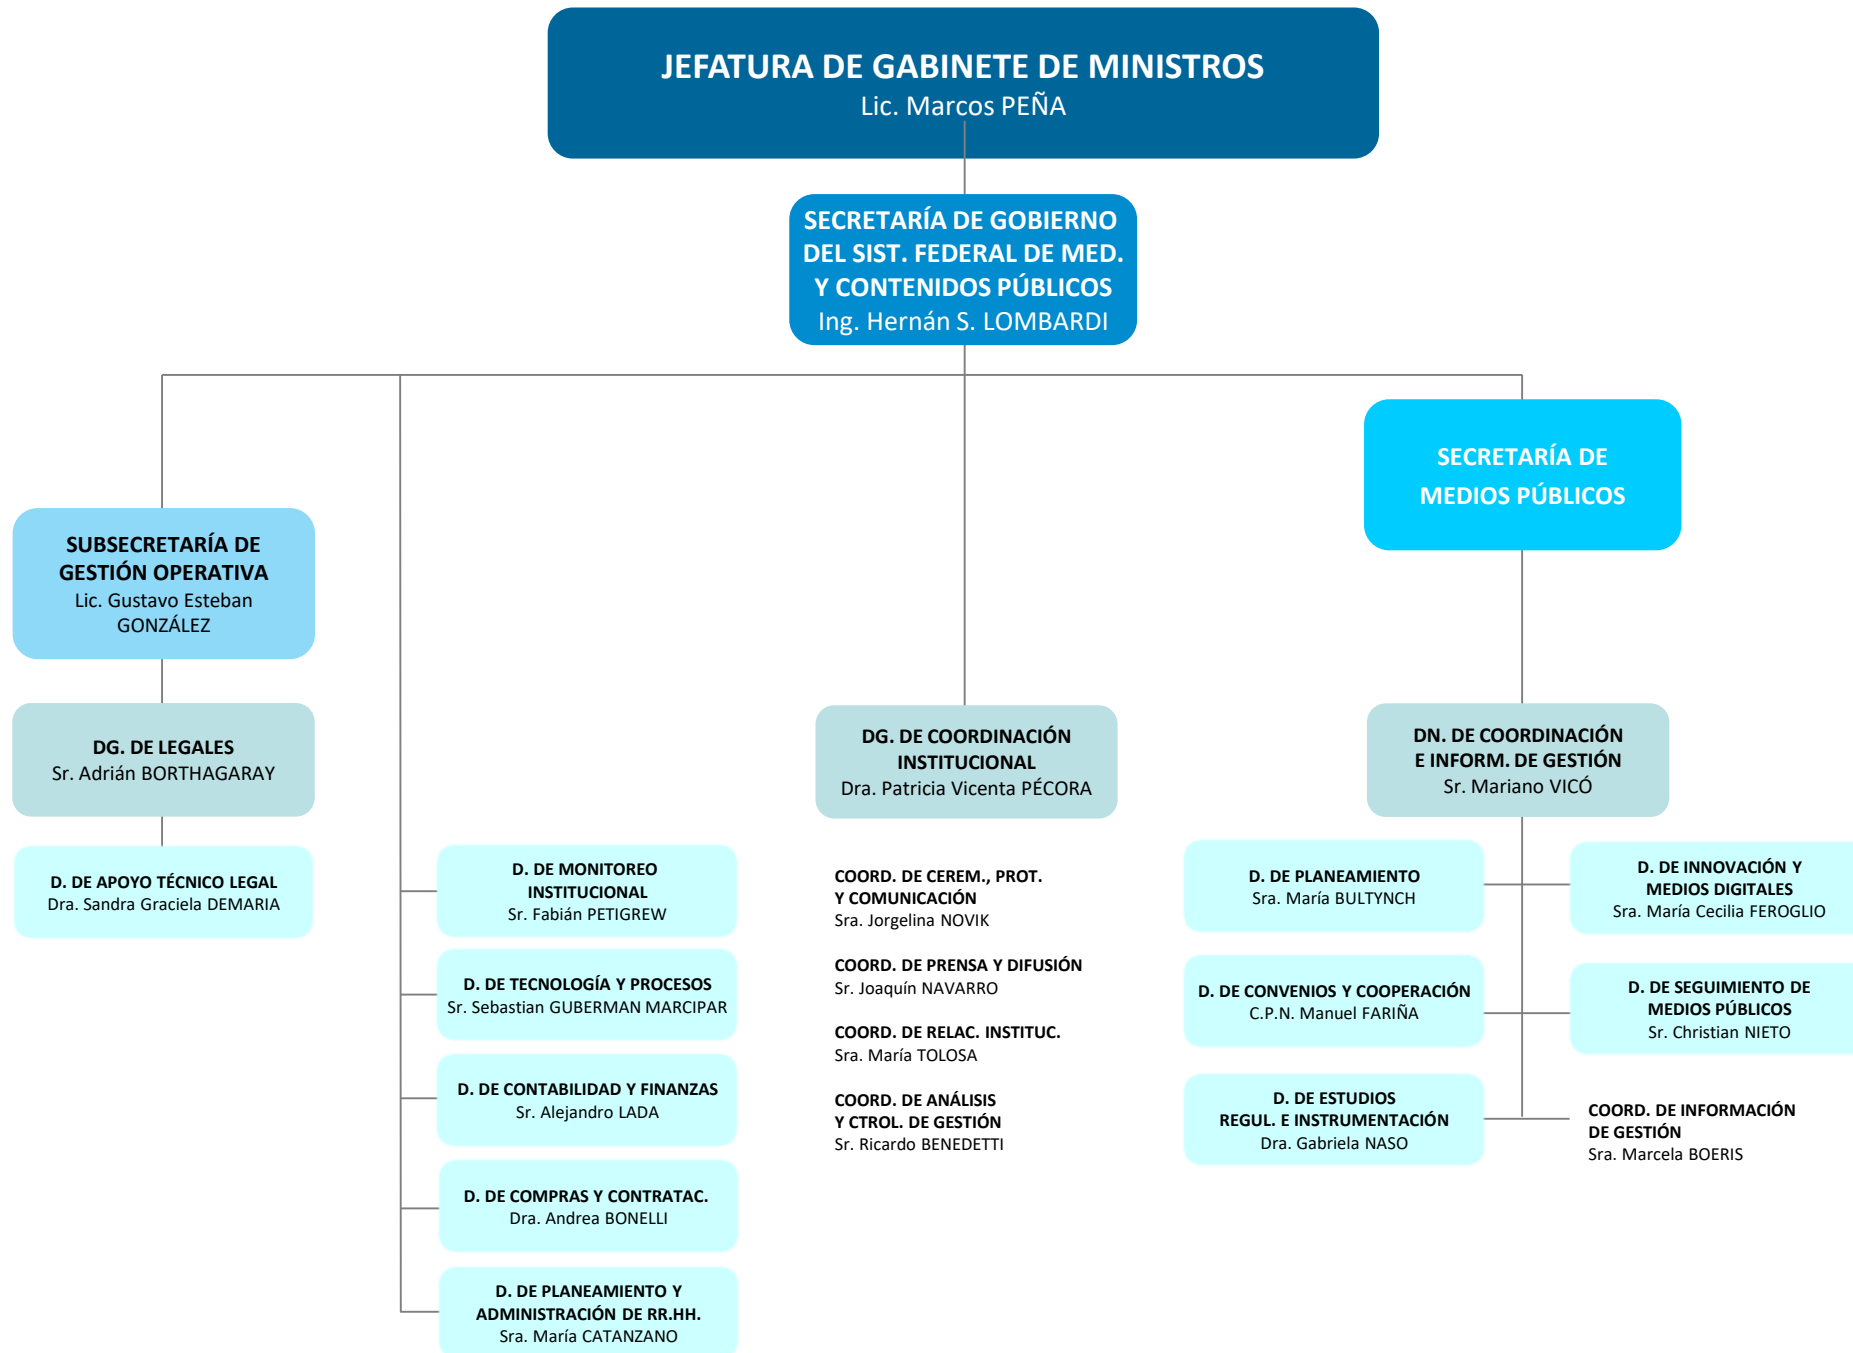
JEFATURA DE GABINETE DE MINISTROS
Lic. Marcos PEÑA

SECRETARÍA DE GOBIERNO DEL SIST. FEDERAL DE MED. Y CONTENIDOS PÚBLICOS
Ing. Hernán S. LOMBARDI

SECRETARÍA DE MEDIOS PÚBLICOS

SUBSECRETARÍA DE GESTIÓN OPERATIVA
Lic. Gustavo Esteban GONZÁLEZ

DG. DE LEGALES
Sr. Adrián BORTHAGARAY

D. DE APOYO TÉCNICO LEGAL
Dra. Sandra Graciela DEMARIA

D. DE MONITOREO INSTITUCIONAL
Sr. Fabián PETIGREW

D. DE TECNOLOGÍA Y PROCESOS
Sr. Sebastian GUBERMAN MARCIPAR

D. DE CONTABILIDAD Y FINANZAS
Sr. Alejandro LADA

D. DE COMPRAS Y CONTRATAC.
Dra. Andrea BONELLI

D. DE PLANEAMIENTO Y ADMINISTRACIÓN DE RR.HH.
Sra. María CATANZANO

DG. DE COORDINACIÓN INSTITUCIONAL
Dra. Patricia Vicenta PÉCORA

COORD. DE CEREM., PROT. Y COMUNICACIÓN
Sra. Jorgelina NOVIK

COORD. DE PRENSA Y DIFUSIÓN
Sr. Joaquín NAVARRO

COORD. DE RELAC. INSTITUC.
Sra. María TOLOSA

COORD. DE ANÁLISIS Y CTROL. DE GESTIÓN
Sr. Ricardo BENEDETTI

DN. DE COORDINACIÓN E INFORM. DE GESTIÓN
Sr. Mariano VICÓ

D. DE PLANEAMIENTO
Sra. María BULTYNCH

D. DE INNOVACIÓN Y MEDIOS DIGITALES
Sra. María Cecilia FEROGLIO

D. DE CONVENIOS Y COOPERACIÓN
C.P.N. Manuel FARIÑA

D. DE SEGUIMIENTO DE MEDIOS PÚBLICOS
Sr. Christian NIETO

D. DE ESTUDIOS REGUL. E INSTRUMENTACIÓN
Dra. Gabriela NASO

COORD. DE INFORMACIÓN DE GESTIÓN
Sra. Marcela BOERIS